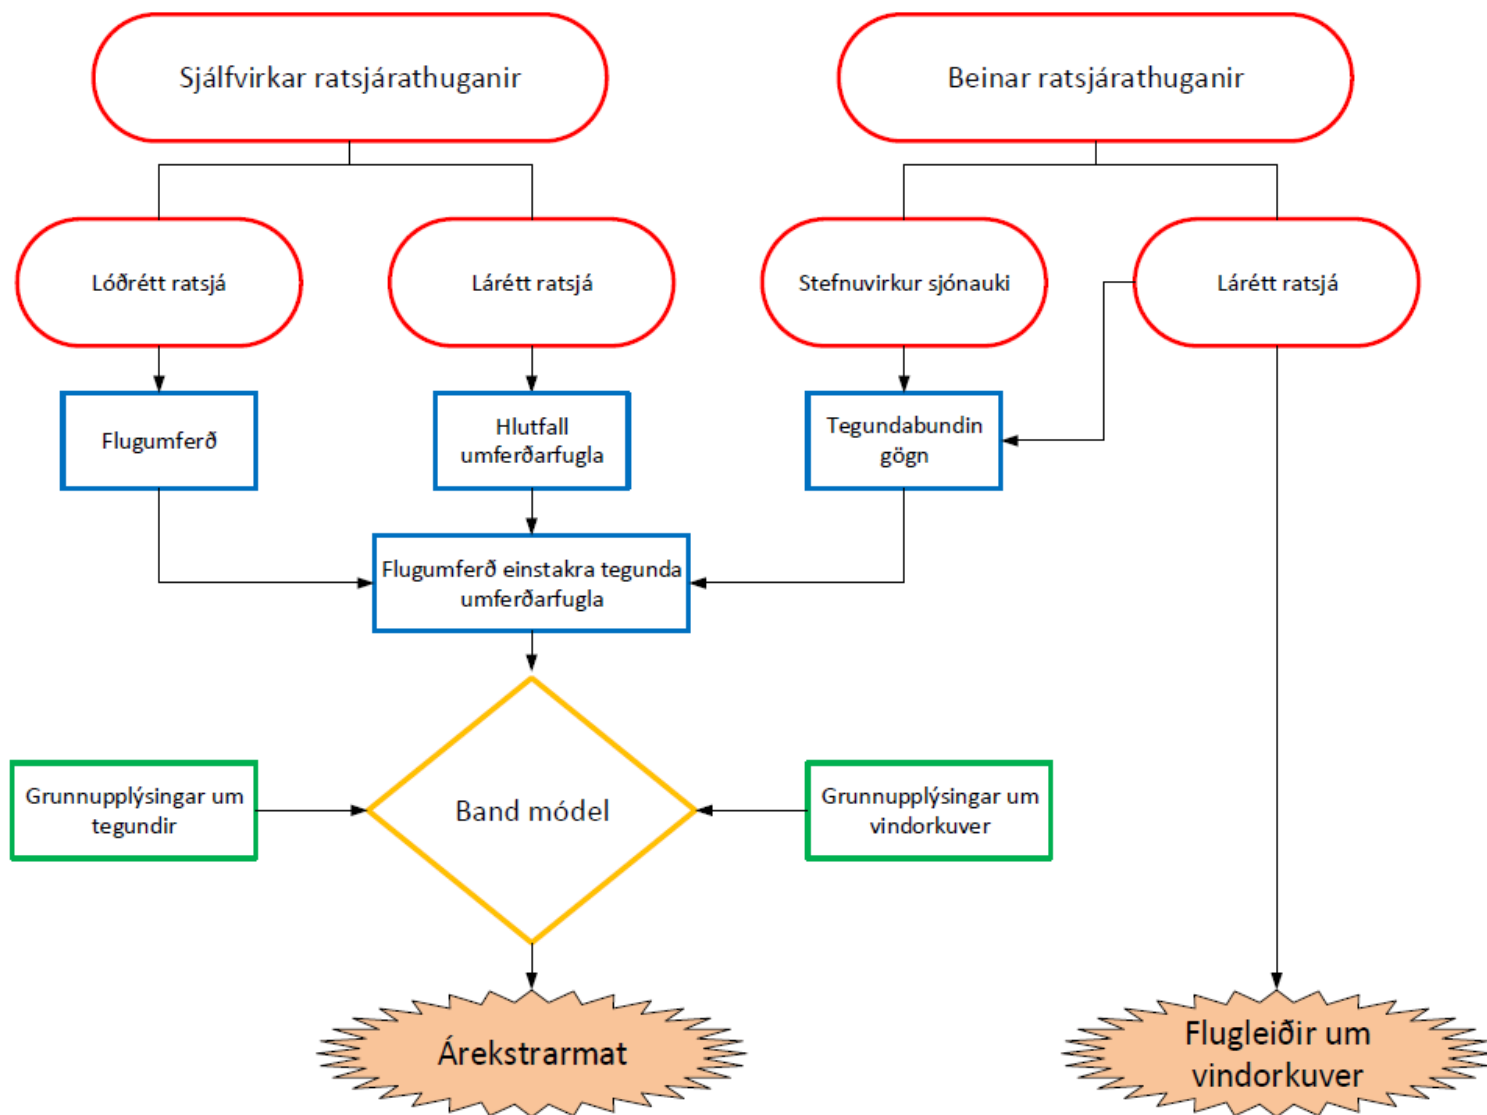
Sjálfvirkar ratsjárathuganir

Beinar ratsjárathuganir

Lóðrétt ratsjá

Lárétt ratsjá

Stefnuvirkur sjónauki

Lárétt ratsjá

Flugumferð

Hlutfall umferðarfugla

Tegundabundin gögn

Flugumferð einstakra tegunda umferðarfugla

Grunnupplýsingar um tegundir

Band módel

Grunnupplýsingar um vindorkuver

Árekstrarmat

Flugleiðir um vindorkuver